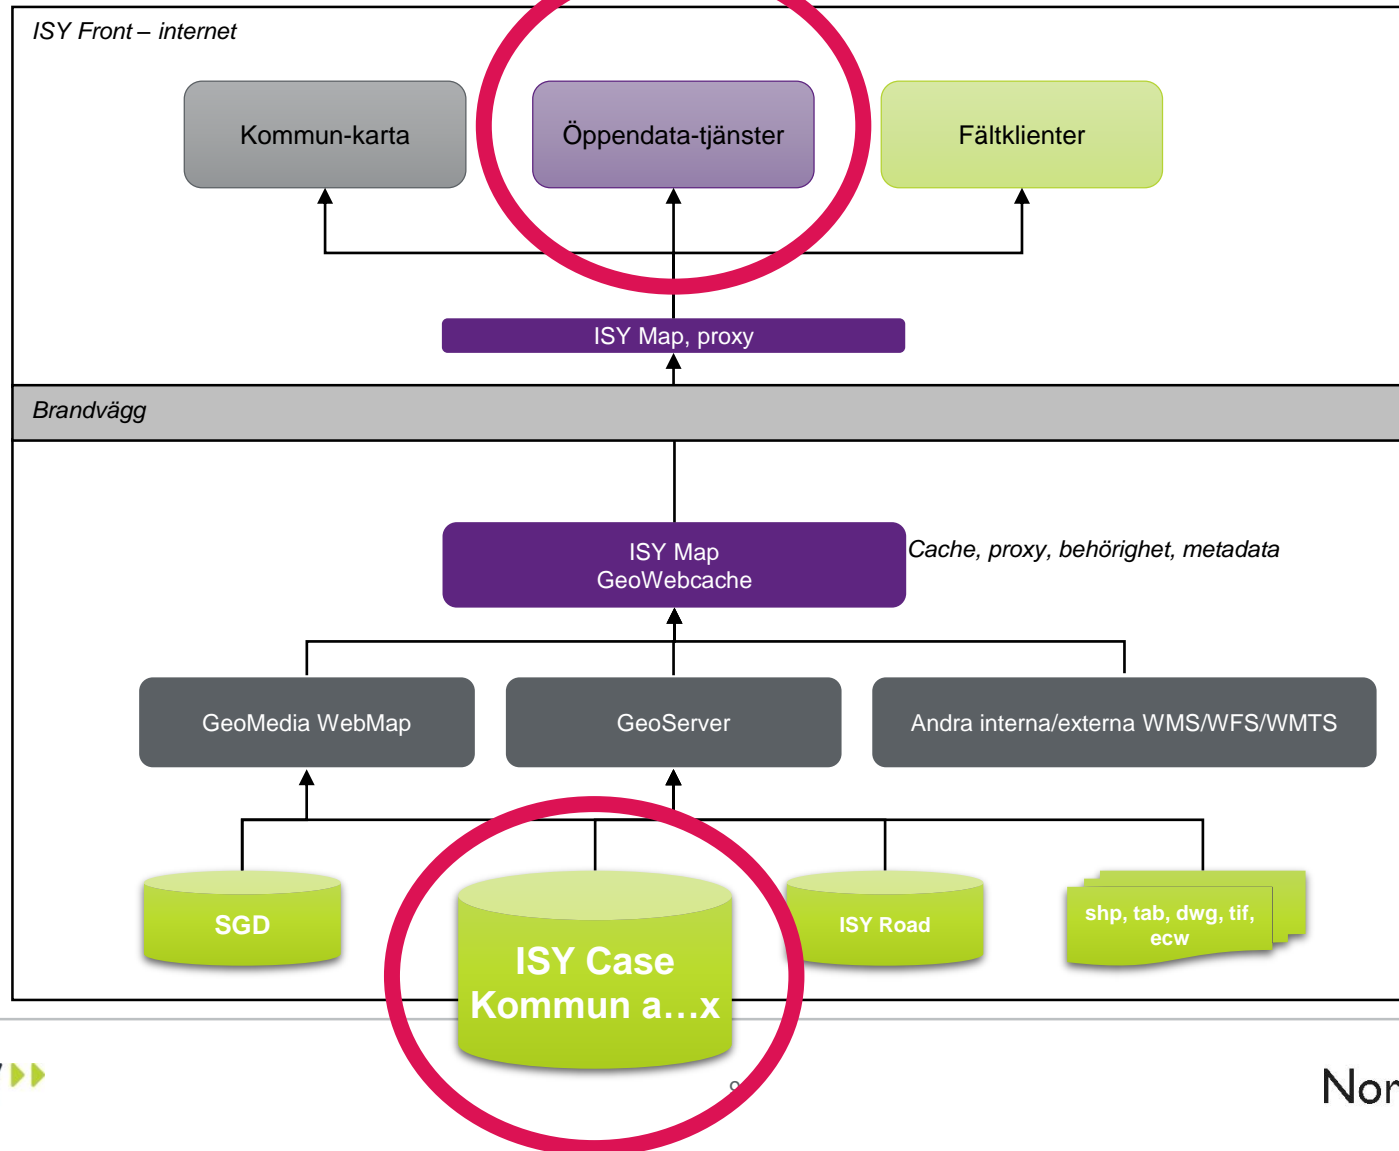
ISY Front – internet

Kommun-karta

Öppendata-tjänster

Fältklienter

ISY Map, proxy

Brandvägg

ISY Map
GeoWebcache

Cache, proxy, behörighet, metadata

GeoMedia WebMap

GeoServer

Andra interna/externa WMS/WFS/WMTS

SGD

ISY Case
Kommun a…x

ISY Road

shp, tab, dwg, tif, ecw

Nor